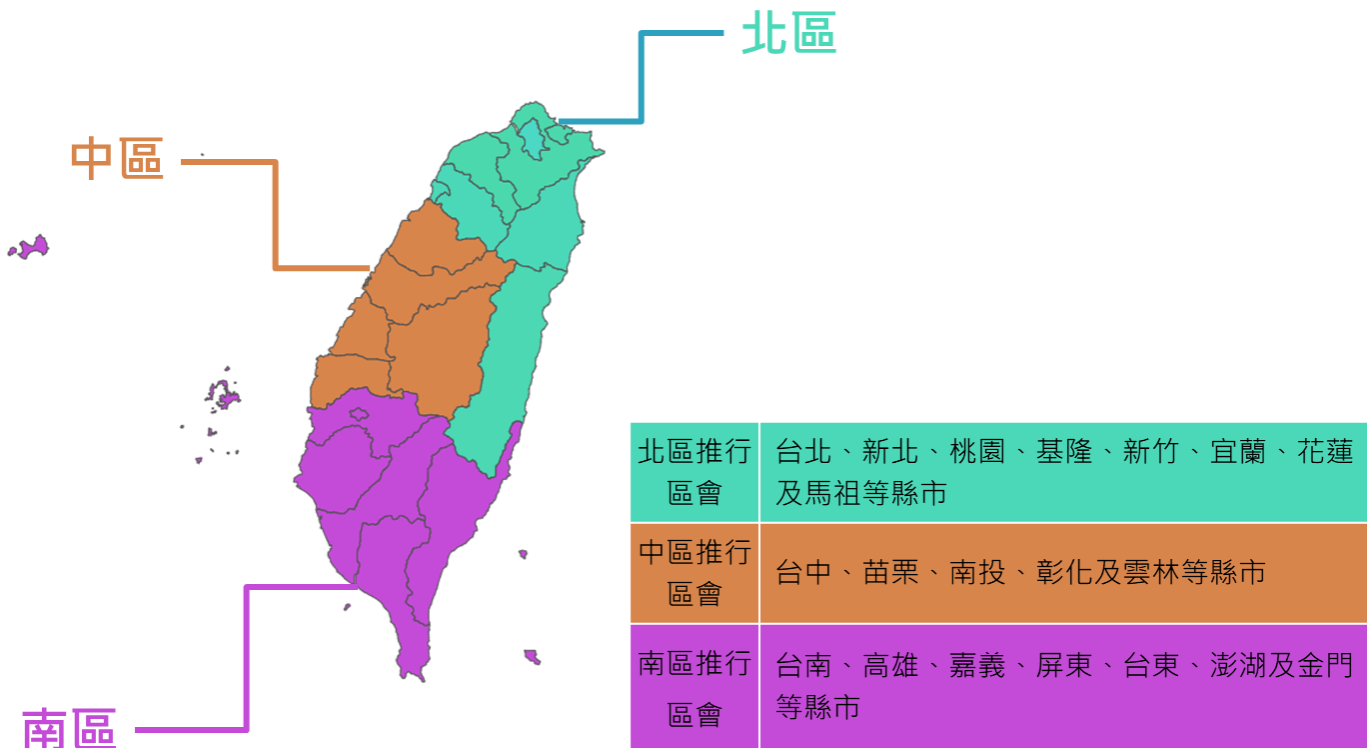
北區

中區

南區

| 北區推行區會 | 台北、新北、桃園、基隆、新竹、宜蘭、花蓮及馬祖等縣市 |
|---|---|
| 中區推行區會 | 台中、苗栗、南投、彰化及雲林等縣市 |
| 南區推行區會 | 台南、高雄、嘉義、屏東、台東、澎湖及金門等縣市 |